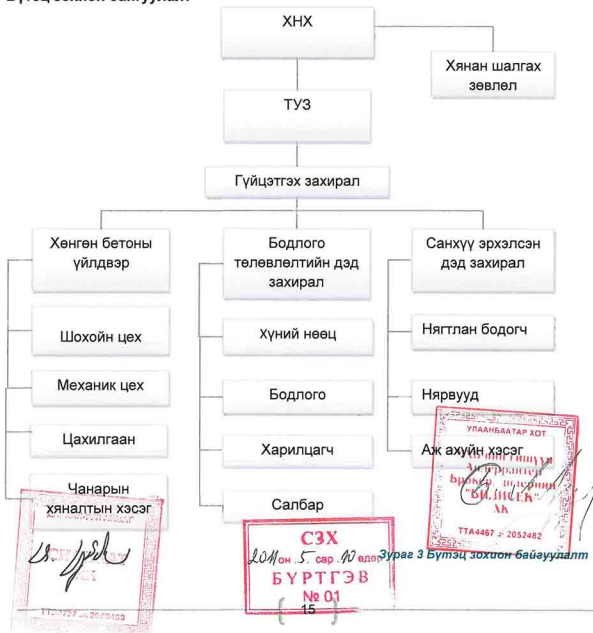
Бүтэц зохион байгуулалт

ХНХ

Хянан шалгах зөвлөл

ТУЗ

Гүйцэтгэх захирал

Хөнгөн бетоны үйлдвэр

Шохойн цех

Механик цех

Цахилгаан

Чанарын хяналтын хэсэг

Бодлого төлөвлөлтийн дэд захирал

Хүний нөөц

Бодлого

Харилцагч

Салбар

Санхүү эрхэлсэн дэд захирал

Нягтлан бодогч

Нярвууд

Аж ахуйн хэсэг

УЛААНБААТАР ХОТ
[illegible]
Брокер дилерийн
"БИЛИГТ"
ХК
ТТА4467 2052482

СЗХ
2011 он 5 сар 10 өдөр
БҮРТГЭВ
№ 01

Зураг 3 Бүтэц зохион байгуулалт

15